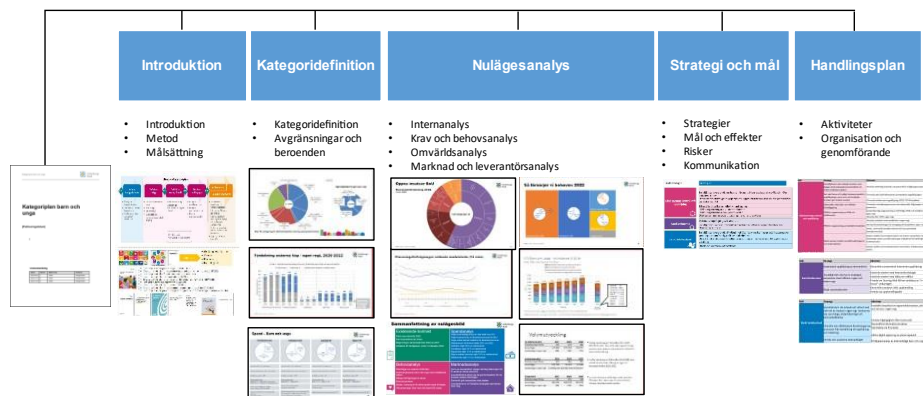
Introduktion

Kategoridefinition

Nulägesanalys

Strategi och mål

Handlingsplan

Kategoriplan barn och unga

- Introduktion
- Metod
- Målsättning

- Kategoridefinition
- Avgränsningar och beroenden

- Internanalys
- Krav och behovsanalys
- Omvärldsanalys
- Marknad och leverantörsanalys

- Strategier
- Mål och effekter
- Risker
- Kommunikation

- Aktiviteter
- Organisation och genomförande

Fördelning externa köp – öppen regi, 2020-2022

Öppna insatser BoU

Volymutveckling